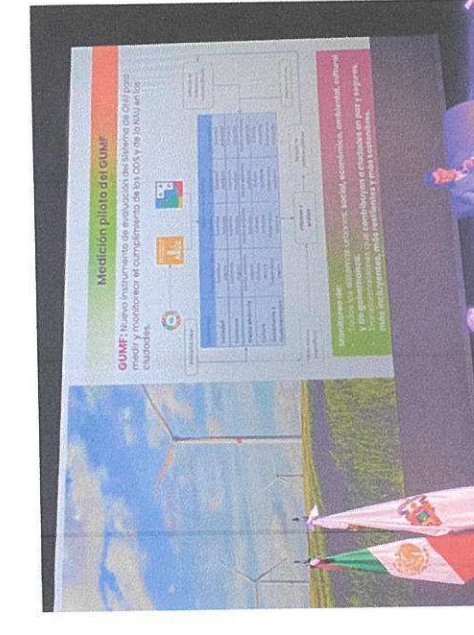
Medición piloto del GUMF

GUMF: Nuevo instrumento de evaluación del Sistema de ONU para medir y monitorear el cumplimiento de los ODS y de la NAU en las ciudades.

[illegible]

Identificar de: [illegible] urbanos: social, económico, ambiental, cultural y de gobernanza, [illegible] que contribuyan a ciudades en paz y seguras, más incluyentes, más resilientes y más sostenibles.